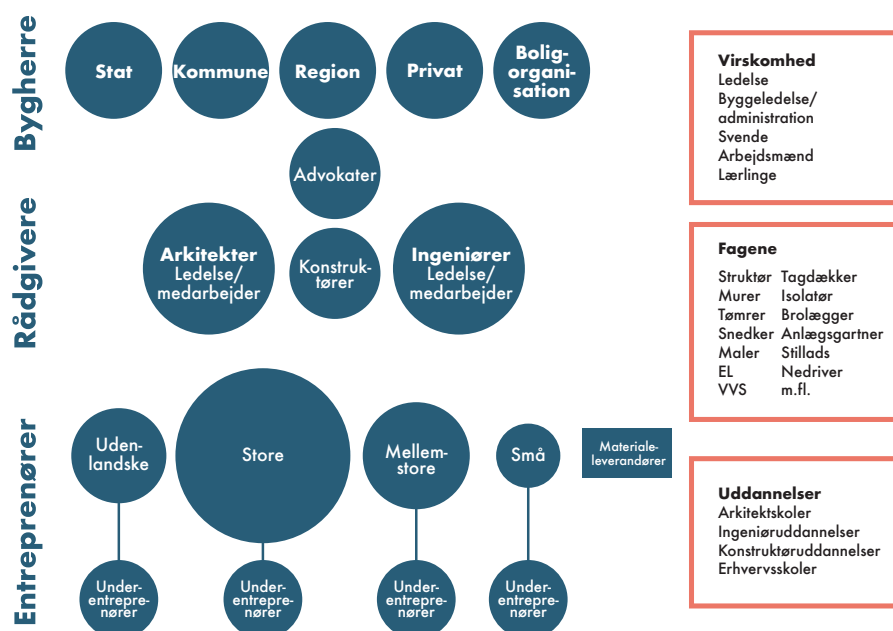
Bygherre

Stat

Kommune

Region

Privat

Boligorganisation

Rådgivere

Advokater

Arkitekter
Ledelse/
medarbejder

Konstruktører

Ingeniører
Ledelse/
medarbejder

Entreprenører

Udenlandske

Store

Mellemstore

Små

Materialeleverandører

Underentreprenører

Underentreprenører

Underentreprenører

Underentreprenører

Virskomhed
Ledelse
Byggeledelse/
administration
Svende
Arbejdsmænd
Lærlinge

Fagene

| Struktør | Tagdækker |
|---|---|
| Murer | Isolatør |
| Tømrer | Brolægger |
| Snedker | Anlægsgartner |
| Maler | Stillads |
| EL | Nedriver |
| VVS | m.fl. |

Uddannelser
Arkitektskoler
Ingeniøruddannelser
Konstruktøruddannelser
Erhvervsskoler